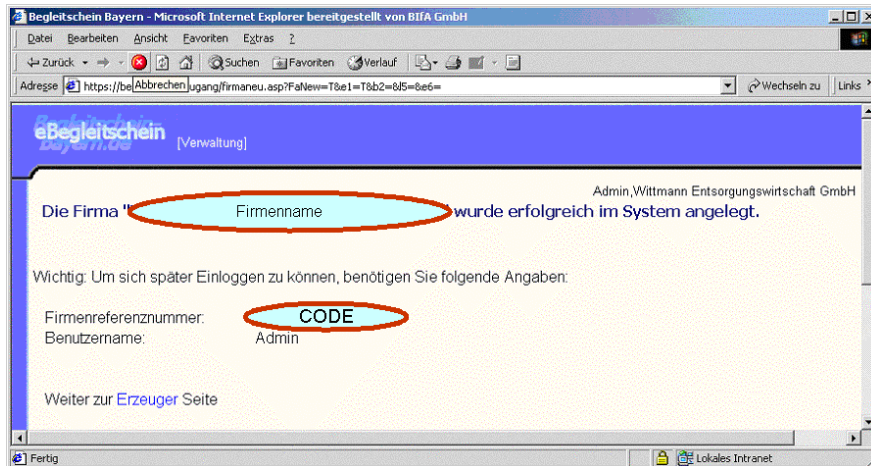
Begleitschein Bayern - Microsoft Internet Explorer bereitgestellt von BIfA GmbH

Datei Bearbeiten Ansicht Favoriten Extras ?

Zurück Suchen Favoriten Verlauf

Adresse https://be Abbrechen ugang/firmaneu.asp?FaNew=T&e1=T&b2=&l5=&e6= Wechseln zu Links

eBegleitschein Begleitschein Bayern.de [Verwaltung]

Admin,Wittmann Entsorgungswirtschaft GmbH

Die Firma " Firmenname wurde erfolgreich im System angelegt.

Wichtig: Um sich später Einloggen zu können, benötigen Sie folgende Angaben:

Firmenreferenznummer: CODE
Benutzername: Admin

Weiter zur Erzeuger Seite

Fertig Lokales Intranet